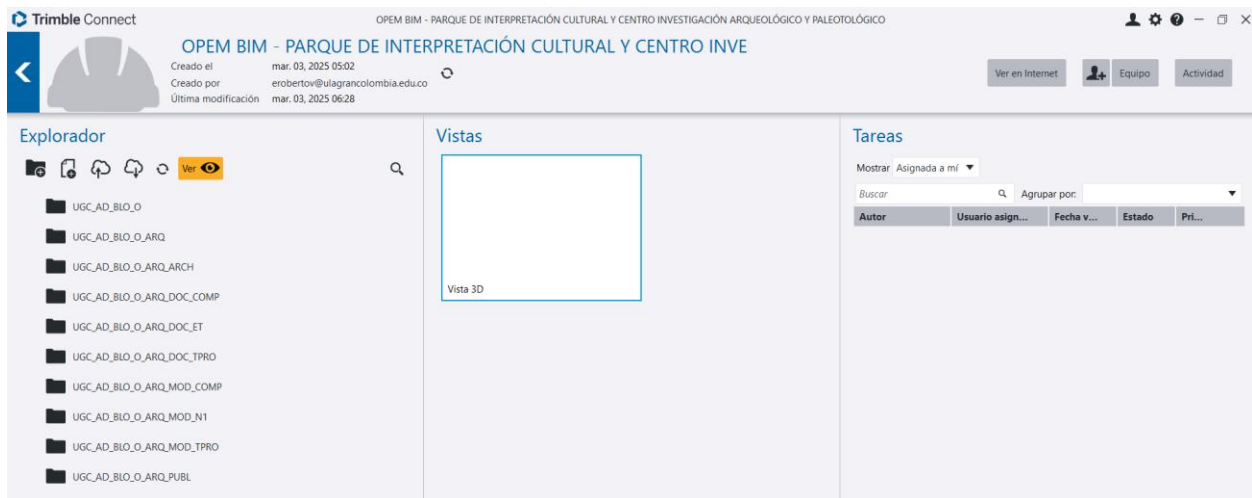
Trimble Connect

OPEM BIM - PARQUE DE INTERPRETACIÓN CULTURAL Y CENTRO INVESTIGACIÓN ARQUEOLÓGICO Y PALEOTOLÓGICO

OPEM BIM - PARQUE DE INTERPRETACIÓN CULTURAL Y CENTRO INVE

Creado el mar. 03, 2025 05:02
Creado por erobertov@ulagrancolombia.edu.co
Última modificación mar. 03, 2025 06:28

Ver en Internet
Equipo
Actividad

Explorador

Ver

UGC_AD_BLO_O
UGC_AD_BLO_O_ARQ
UGC_AD_BLO_O_ARQ_ARCH
UGC_AD_BLO_O_ARQ_DOC_COMP
UGC_AD_BLO_O_ARQ_DOC_ET
UGC_AD_BLO_O_ARQ_DOC_TPRO
UGC_AD_BLO_O_ARQ_MOD_COMP
UGC_AD_BLO_O_ARQ_MOD_N1
UGC_AD_BLO_O_ARQ_MOD_TPRO
UGC_AD_BLO_O_ARQ_PUBL

Vistas

Vista 3D

Tareas

Mostrar Asignada a mí

Buscar
Agrupar por:

| Autor | Usuario asign... | Fecha v... | Estado | Pri... |
|---|---|---|---|---|